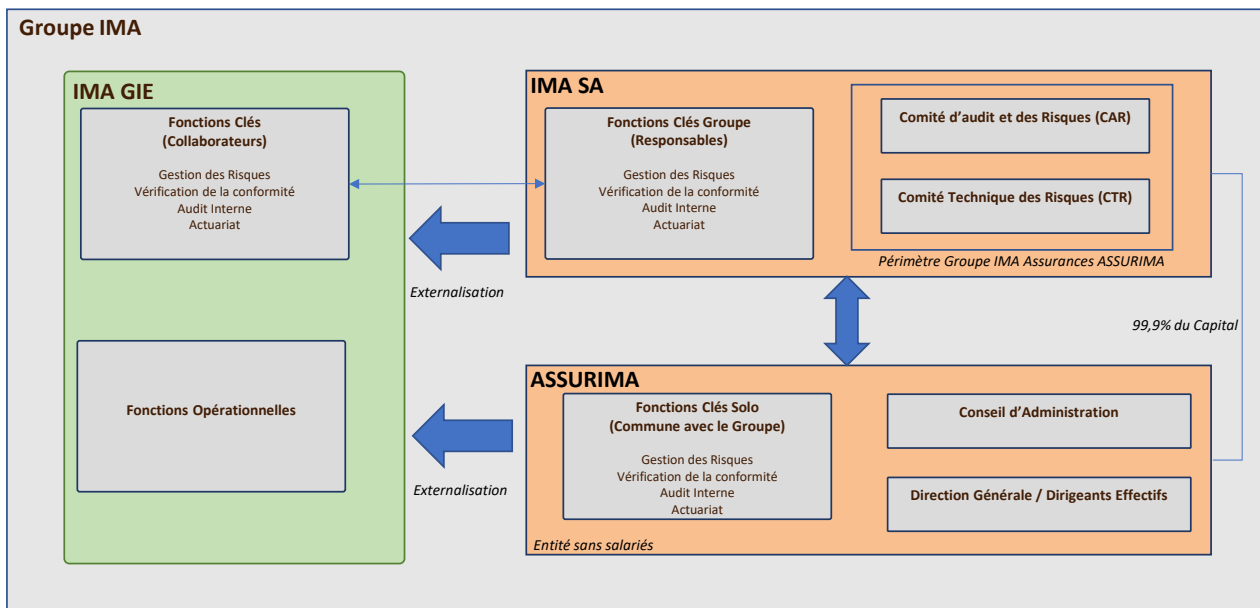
Groupe IMA

IMA GIE

Fonctions Clés
(Collaborateurs)

Gestion des Risques
Vérification de la conformité
Audit Interne
Actuariat

Fonctions Opérationnelles

Externalisation

Externalisation

IMA SA

Fonctions Clés Groupe
(Responsables)

Gestion des Risques
Vérification de la conformité
Audit Interne
Actuariat

Comité d'audit et des Risques (CAR)

Comité Technique des Risques (CTR)

Périmètre Groupe IMA Assurances ASSURIMA

99,9% du Capital

ASSURIMA

Fonctions Clés Solo
(Commune avec le Groupe)

Gestion des Risques
Vérification de la conformité
Audit Interne
Actuariat

Conseil d'Administration

Direction Générale / Dirigeants Effectifs

Entité sans salariés